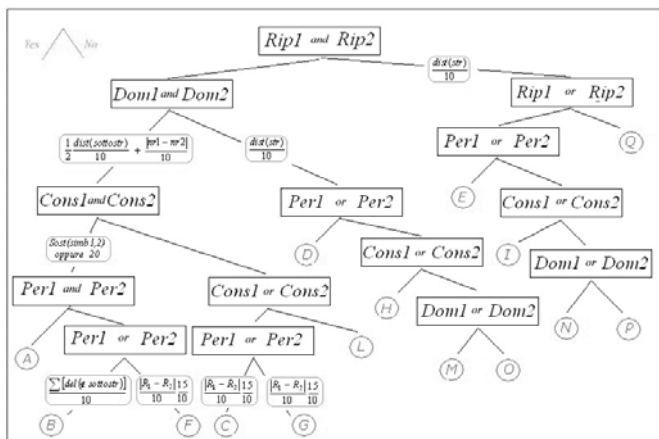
Yes No

Rip1 and Rip2

$\frac{dist(str)}{10}$

Dom1 and Dom2

Rip1 or Rip2

$\frac{1}{2}\frac{dist(sottostr)}{10}+\frac{|nr1-nr2|}{10}$

$\frac{dist(str)}{10}$

Per1 or Per2

Q

Cons1 and Cons2

Per1 or Per2

E

Cons1 or Cons2

Sost(simb1,2) oppure 20

D

Cons1 or Cons2

I

Dom1 or Dom2

Per1 and Per2

Cons1 or Cons2

H

Dom1 or Dom2

N

P

A

Per1 or Per2

Per1 or Per2

L

M

O

$\frac{\sum[del(\in sottostr)]}{10}$

$\frac{|R_1-R_2|}{10}\frac{15}{10}$

$\frac{|R_1-R_2|}{10}\frac{15}{10}$

$\frac{|R_1-R_2|}{10}\frac{15}{10}$

B

F

C

G